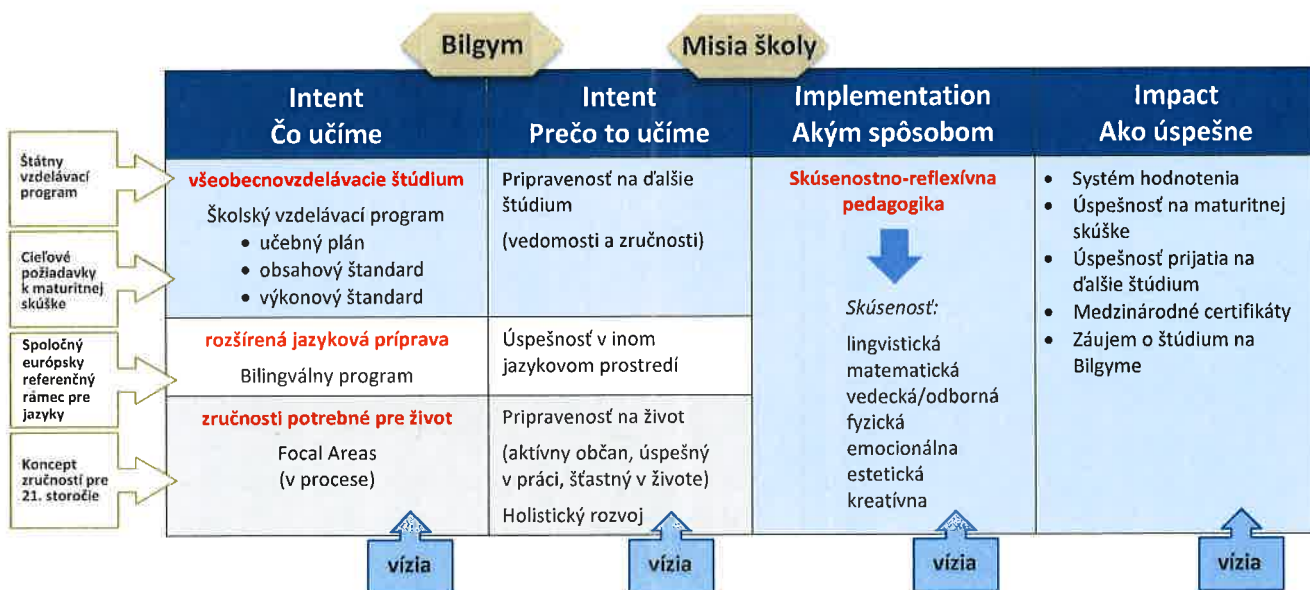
Bilgym

Misia školy

Štátny vzdelávací program

Cieľové požiadavky k maturitnej skúške

Spoločný európsky referenčný rámec pre jazyky

Koncept zručností pre 21. storočie

| Intent<br>Čo učíme | Intent<br>Prečo to učíme | Implementation<br>Akým spôsobom | Impact<br>Ako úspešne |
|---|---|---|---|
| všeobecnovzdelávacie štúdium<br>Školský vzdelávací program<br>• učebný plán<br>• obsahový štandard<br>• výkonový štandard | Pripravenosť na ďalšie štúdium<br>(vedomosti a zručnosti) | Skúsenostno-reflexívna pedagogika<br><br>*Skúsenosť:*<br>lingvistická<br>matematická<br>vedecká/odborná<br>fyzická<br>emocionálna<br>estetická<br>kreatívna | • Systém hodnotenia<br>• Úspešnosť na maturitnej skúške<br>• Úspešnosť prijatia na ďalšie štúdium<br>• Medzinárodné certifikáty<br>• Záujem o štúdium na Bilgyme |
| rozšírená jazyková príprava<br>Bilingválny program | Úspešnosť v inom jazykovom prostredí | | |
| zručnosti potrebné pre život<br>Focal Areas<br>(v procese) | Pripravenosť na život<br>(aktívny občan, úspešný v práci, šťastný v živote)<br>Holistický rozvoj | | |

vízia

vízia

vízia

vízia